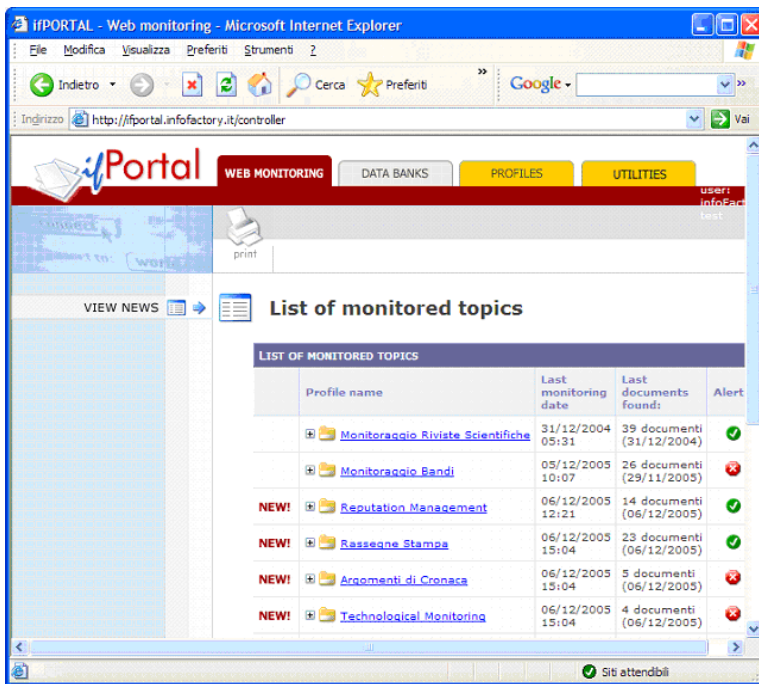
ifPORTAL - Web monitoring - Microsoft Internet Explorer

File Modifica Visualizza Preferiti Strumenti ?

Indietro Cerca Preferiti Google

Indirizzo http://ifportal.infofactory.it/controller Vai

ifPortal

WEB MONITORING DATA BANKS PROFILES UTILITIES

user: infoFact test

print

VIEW NEWS

List of monitored topics

LIST OF MONITORED TOPICS

| | Profile name | Last monitoring date | Last documents found: | Alert |
|---|---|---|---|---|
| | Monitoraggio Riviste Scientifiche | 31/12/2004 05:31 | 39 documenti (31/12/2004) | |
| | Monitoraggio Bandi | 05/12/2005 10:07 | 26 documenti (29/11/2005) | |
| NEW! | Reputation Management | 06/12/2005 12:21 | 14 documenti (06/12/2005) | |
| NEW! | Rassegne Stampa | 06/12/2005 15:04 | 23 documenti (06/12/2005) | |
| NEW! | Argomenti di Cronaca | 06/12/2005 15:04 | 5 documenti (06/12/2005) | |
| NEW! | Technological Monitoring | 06/12/2005 15:04 | 4 documenti (06/12/2005) | |

Siti attendibili